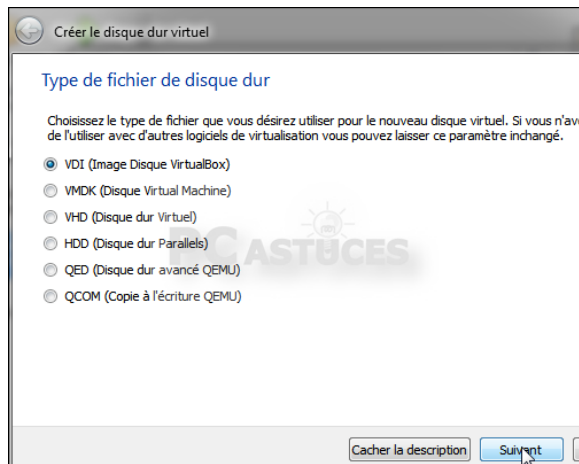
Créer le disque dur virtuel

Type de fichier de disque dur

Choisissez le type de fichier que vous désirez utiliser pour le nouveau disque virtuel. Si vous n'av de l'utiliser avec d'autres logiciels de virtualisation vous pouvez laisser ce paramètre inchangé.

VDI (Image Disque VirtualBox)

VMDK (Disque Virtual Machine)

VHD (Disque dur Virtuel)

HDD (Disque dur Parallels)

QED (Disque dur avancé QEMU)

QCOM (Copie à l'écriture QEMU)

PC ASTUCES

Cacher la description

Suivant